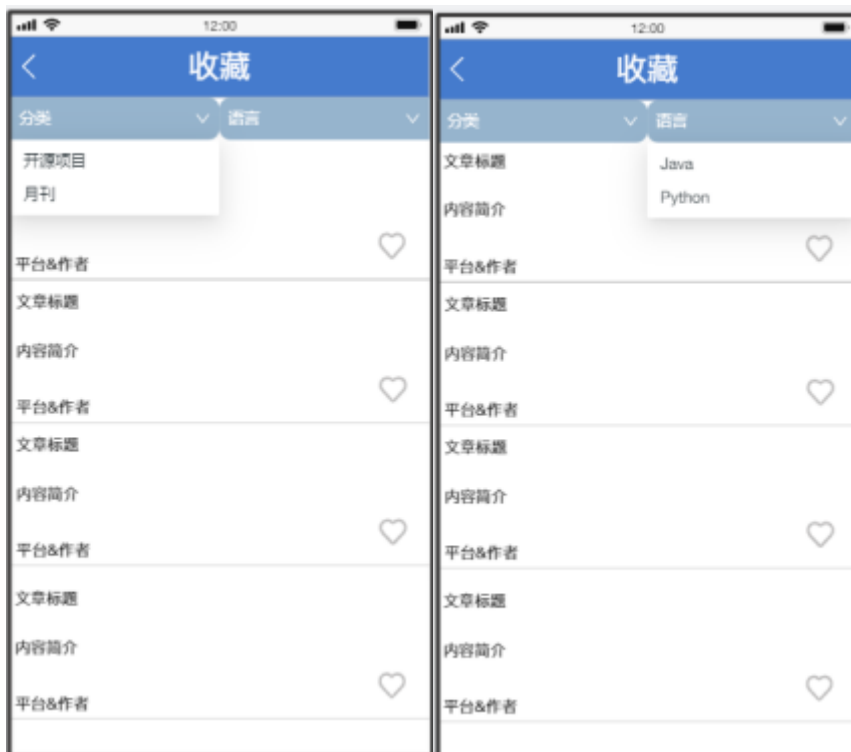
12:00

收藏

分类 语言

开源项目
月刊

平台&作者

文章标题
内容简介
平台&作者

文章标题
内容简介
平台&作者

文章标题
内容简介
平台&作者

12:00

收藏

分类 语言

文章标题
内容简介

Java
Python

平台&作者

文章标题
内容简介
平台&作者

文章标题
内容简介
平台&作者

文章标题
内容简介
平台&作者